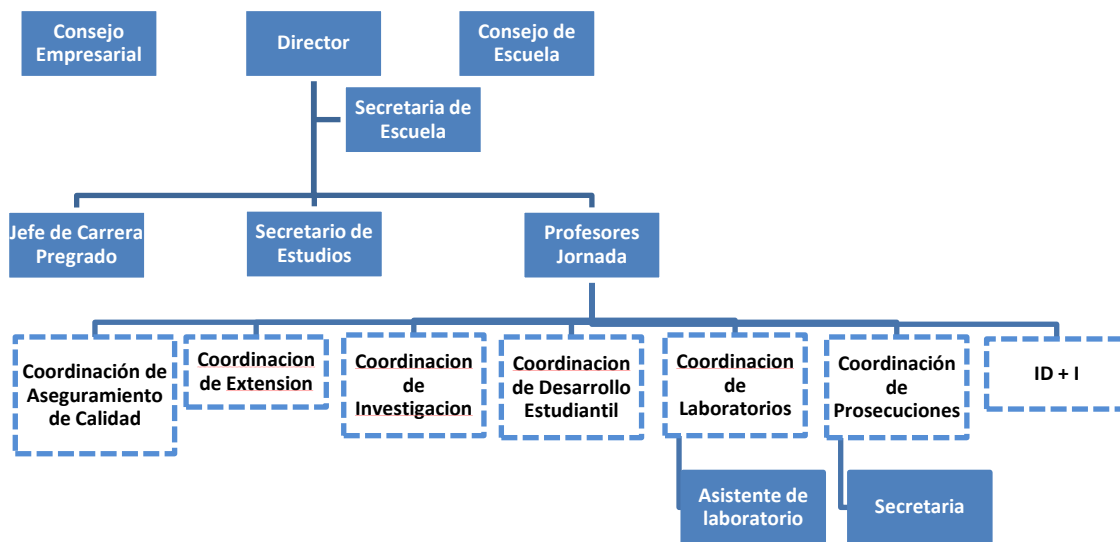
Consejo Empresarial

Director

Consejo de Escuela

Secretaria de Escuela

Jefe de Carrera Pregrado

Secretario de Estudios

Profesores Jornada

Coordinación de Aseguramiento de Calidad

Coordinacion de Extension

Coordinacion de Investigacion

Coordinacion de Desarrollo Estudiantil

Coordinacion de Laboratorios

Coordinación de Prosecuciones

ID + I

Asistente de laboratorio

Secretaria